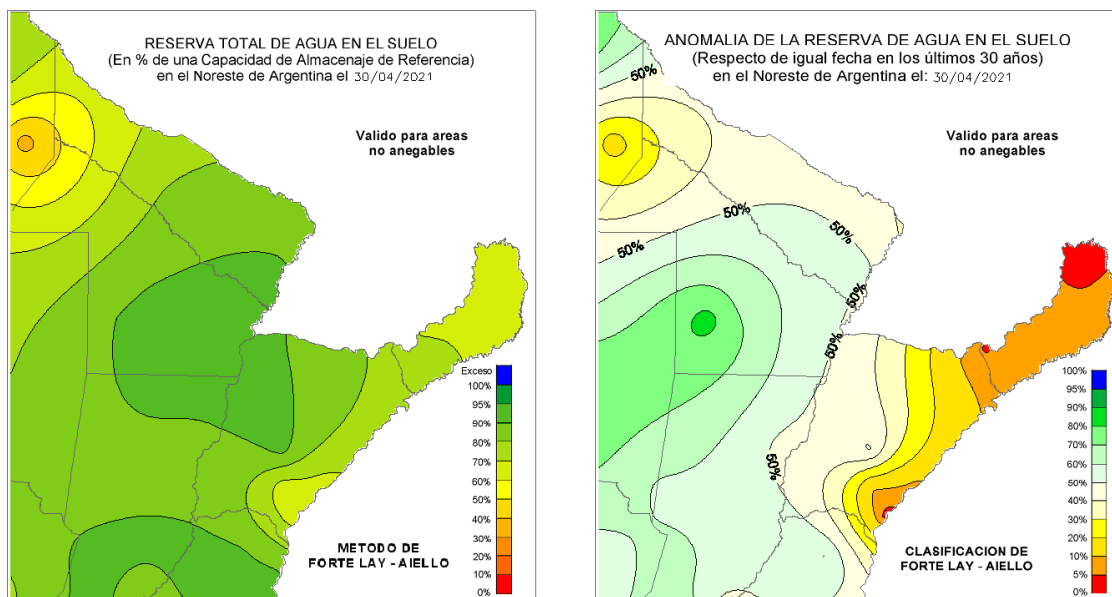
RESERVA TOTAL DE AGUA EN EL SUELO
(En % de una Capacidad de Almacenaje de Referencia)
en el Noreste de Argentina el 30/04/2021

Valido para areas
no anegables

Exceso
100%
95%
90%
80%
70%
60%
50%
40%
30%
20%
10%
0%

METODO DE
FORTE LAY - AIELLO

ANOMALIA DE LA RESERVA DE AGUA EN EL SUELO
(Respecto de igual fecha en los últimos 30 años)
en el Noreste de Argentina el: 30/04/2021

Valido para areas
no anegables

50%
50%
50%
50%
50%
50%
50%

100%
95%
90%
80%
70%
60%
50%
40%
30%
20%
10%
5%
0%

CLASIFICACION DE
FORTE LAY - AIELLO